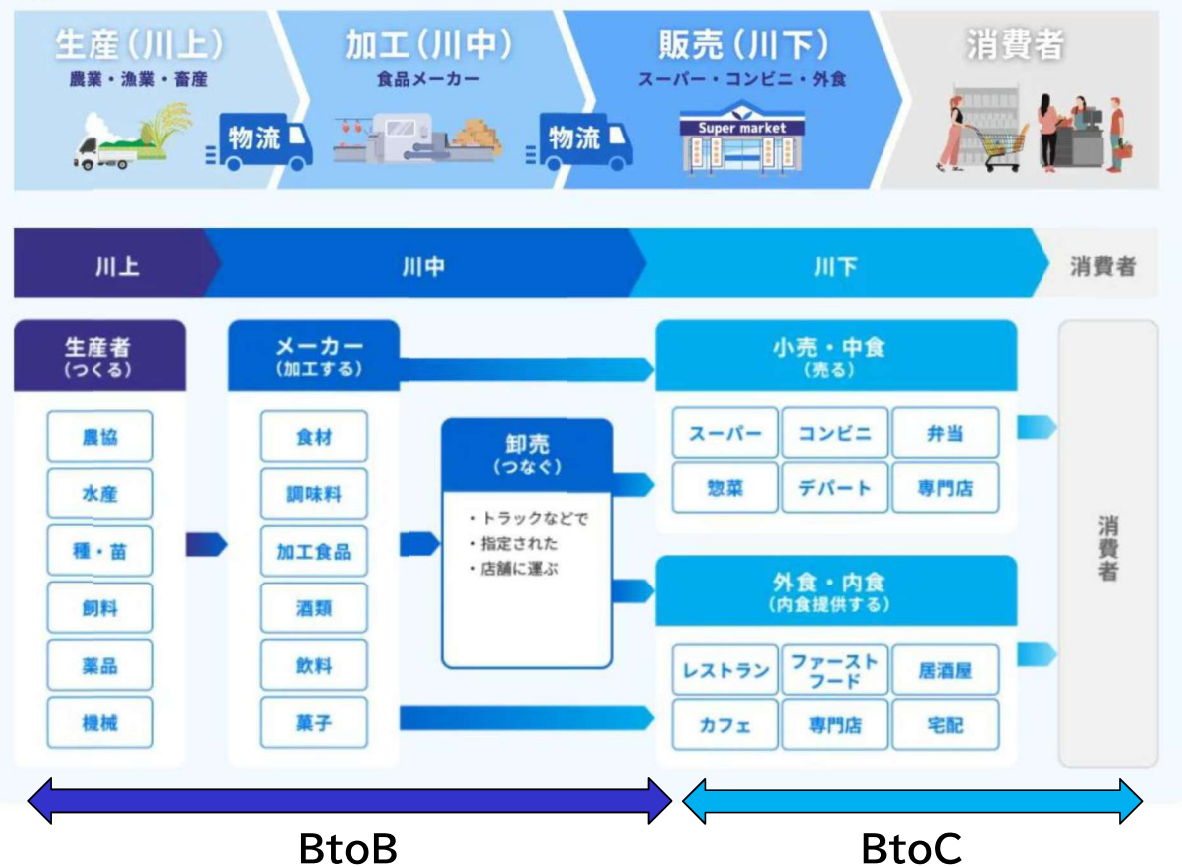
生産（川上）
農業・漁業・畜産

物流

加工（川中）
食品メーカー

物流

販売（川下）
スーパー・コンビニ・外食

Super market

消費者

川上

川中

川下

消費者

生産者
（つくる）

農協
水産
種・苗
飼料
薬品
機械

メーカー
（加工する）

食材
調味料
加工食品
酒類
飲料
菓子

卸売
（つなぐ）

・トラックなどで
・指定された
・店舗に運ぶ

小売・中食
（売る）

| スーパー | コンビニ | 弁当 |
|---|---|---|
| 惣菜 | デパート | 専門店 |

外食・内食
（内食提供する）

| レストラン | ファーストフード | 居酒屋 |
|---|---|---|
| カフェ | 専門店 | 宅配 |

消費者

BtoB

BtoC